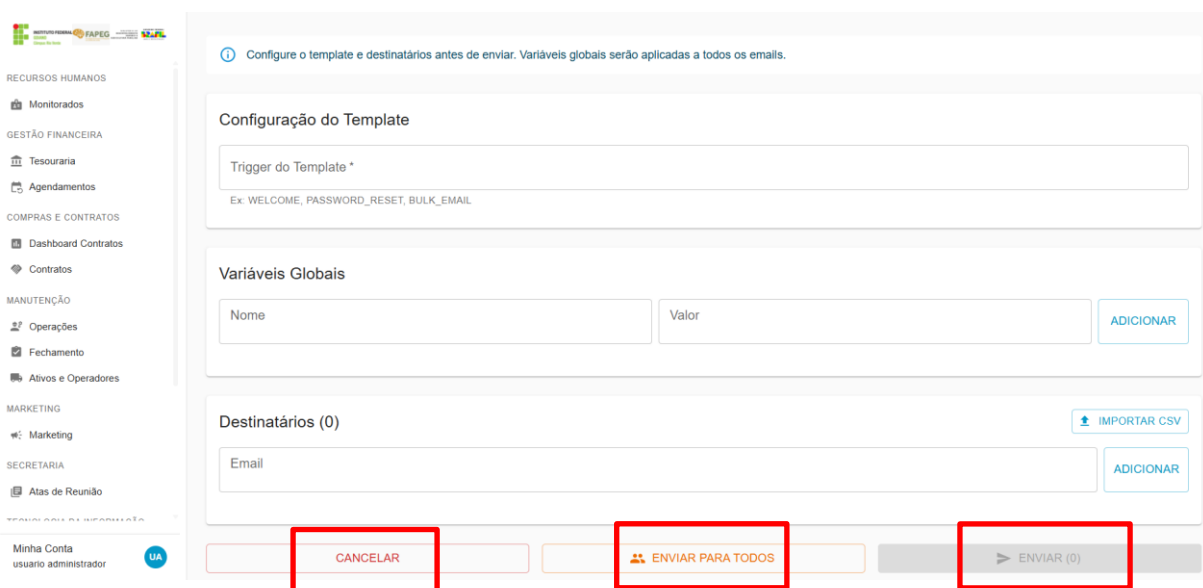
INSTITUTO FEDERAL Goiano FAPEG

RECURSOS HUMANOS
Monitorados
GESTÃO FINANCEIRA
Tesouraria
Agendamentos
COMPRAS E CONTRATOS
Dashboard Contratos
Contratos
MANUTENÇÃO
Operações
Fechamento
Ativos e Operadores
MARKETING
Marketing
SECRETARIA
Atas de Reunião
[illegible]

Minha Conta
usuario administrador
UA

Configure o template e destinatários antes de enviar. Variáveis globais serão aplicadas a todos os emails.

Configuração do Template

Trigger do Template *

Ex: WELCOME, PASSWORD_RESET, BULK_EMAIL

Variáveis Globais

Nome
Valor
ADICIONAR

Destinatários (0)
IMPORTAR CSV

Email
ADICIONAR

CANCELAR
ENVIAR PARA TODOS
ENVIAR (0)